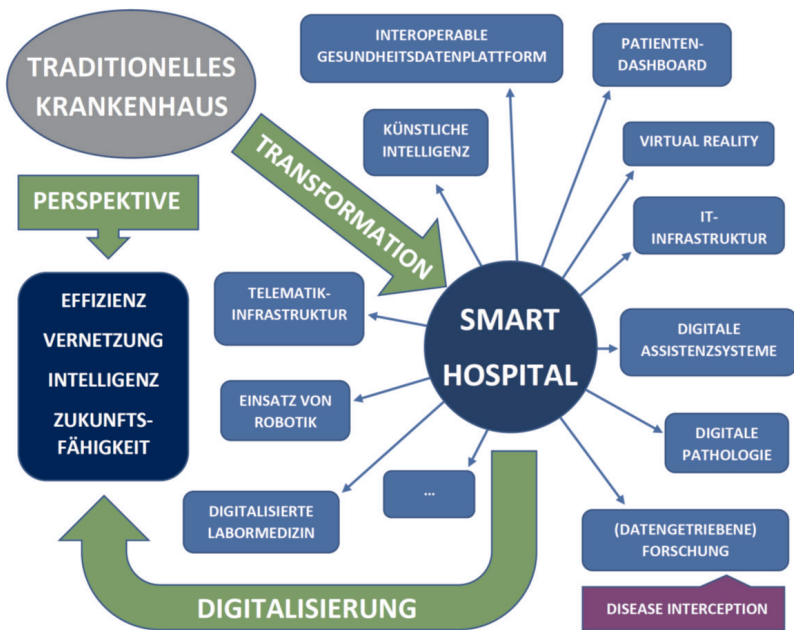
TRADITIONELLES KRANKENHAUS

TRANSFORMATION

PERSPEKTIVE

EFFIZIENZ

VERNETZUNG

INTELLIGENZ

ZUKUNFTS-FÄHIGKEIT

INTEROPERABLE GESUNDHEITSDATENPLATTFORM

PATIENTEN-DASHBOARD

KÜNSTLICHE INTELLIGENZ

VIRTUAL REALITY

IT-INFRASTRUKTUR

TELEMATIK-INFRASTRUKTUR

SMART HOSPITAL

DIGITALE ASSISTENZSYSTEME

EINSATZ VON ROBOTIK

DIGITALE PATHOLOGIE

...

DIGITALISIERTE LABORMEDIZIN

(DATENGETRIEBENE) FORSCHUNG

DIGITALISIERUNG

DISEASE INTERCEPTION